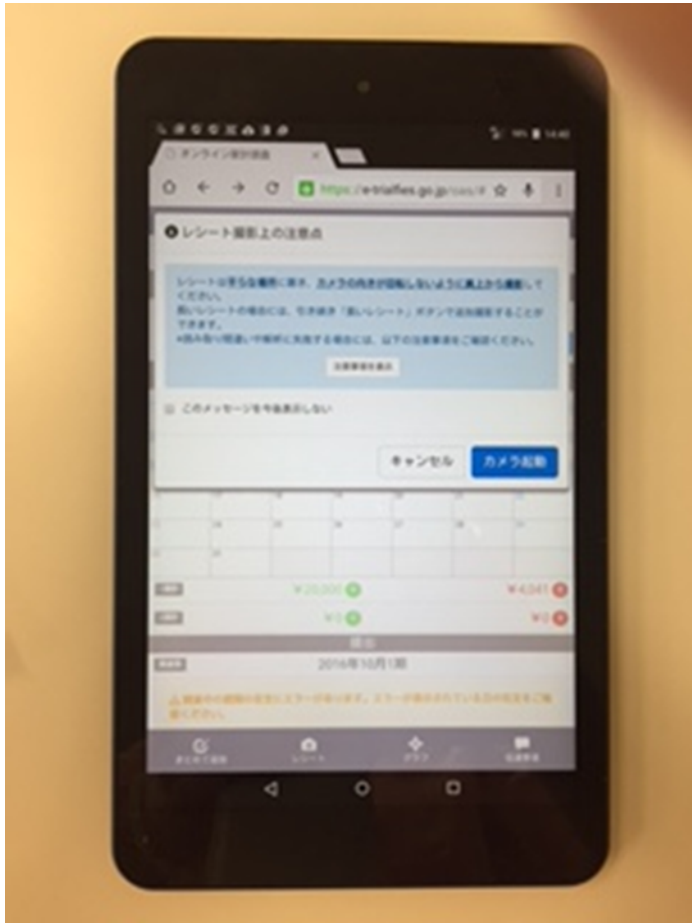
14:40

オンライン家計調査

https://e-trialfies.go.jp/ses/#

レシート撮影上の注意点

レシートは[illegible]に置き、カメラの向きが回転しないように真上から撮影してください。
長いレシートの場合には、引き続き「長いレシート」ボタンで追加撮影することができます。
※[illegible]

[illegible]

このメッセージを今後表示しない

キャンセル
カメラ起動

¥20,000
¥4,041
¥0
¥0

2016年10月1日

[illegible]

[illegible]
レシート
グラフ
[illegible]